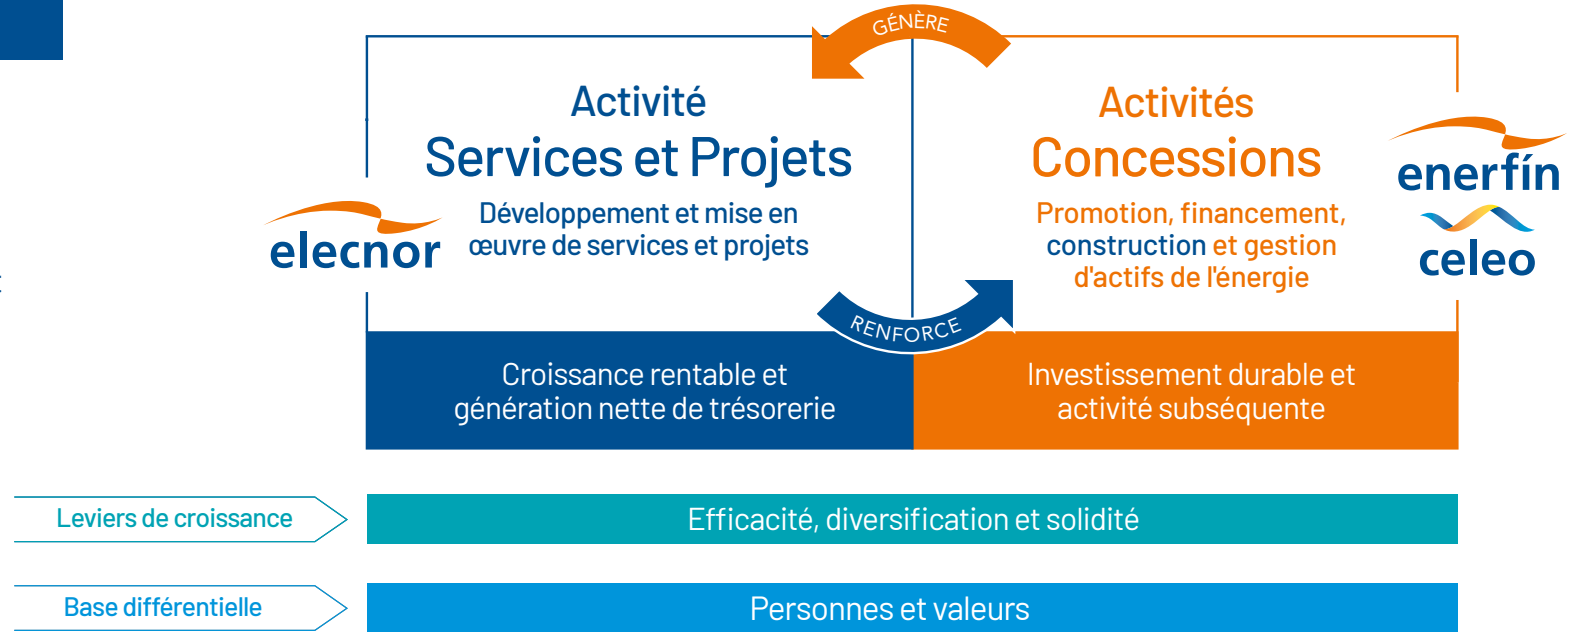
GÉNÈRE

Activité
Services et Projets
Développement et mise en œuvre de services et projets

elecnor

Activités
Concessions
Promotion, financement, construction et gestion d'actifs de l'énergie

enerfín
celeo

RENFORCE

Croissance rentable et génération nette de trésorerie

Investissement durable et activité subséquente

Leviers de croissance

Efficacité, diversification et solidité

Base différentielle

Personnes et valeurs